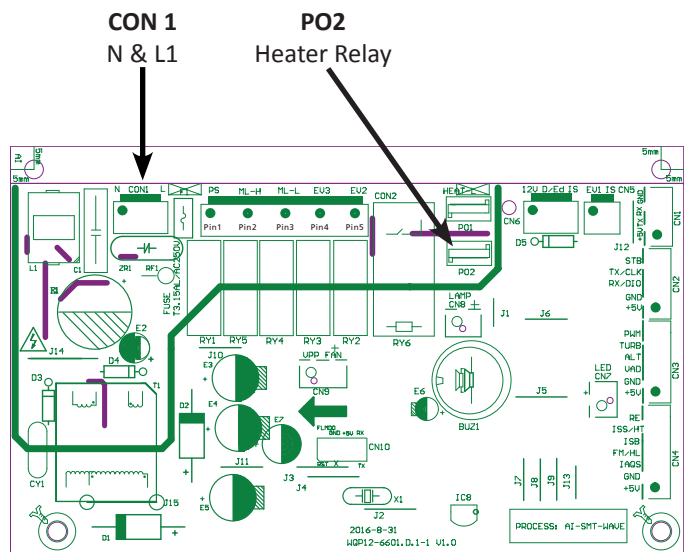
CON 1
N & L1

PO2
Heater Relay

5mm
5mm
5mm
5mm
N CON1 L
PS ML-H ML-L EV3 EV2
Pin1 Pin2 Pin3 Pin4 Pin5
CON2
HEAT
PO1
PO2
CN6
12V D/Ed IS EV1 IS CN5
D5
J12
CN1
STB
TX/CLK
RX/DIO
GND
+5V
CN2
L1 C1 ZR1 RF1
FUSE T3.15AL AC250V
RY1 RY5 RY4 RY3 RY2
RY6
LAMP CN8
J1 J6
E1
J14
E2
D4
D3
T1
J10
E3
E4
E7
D2
UPP FAN
CN9
FLMOD GND +5V RX
CN10
RST X TX
J3
J4
J11
E5
J15
D1
CY1
J2
X1
IC8
2016-8-31
WQP12-6601.D.1-1 V1.0
E6
BUZ1
J5
LED CN7
PWM
TURB
ALT
VAD
GND
+5V
CN3
REI
ISS/HT
ISB
FM/HL
IAQS
GND
+5V
CN4
J7 J8 J9 J13
PROCESS: AI-SMT-WAVE